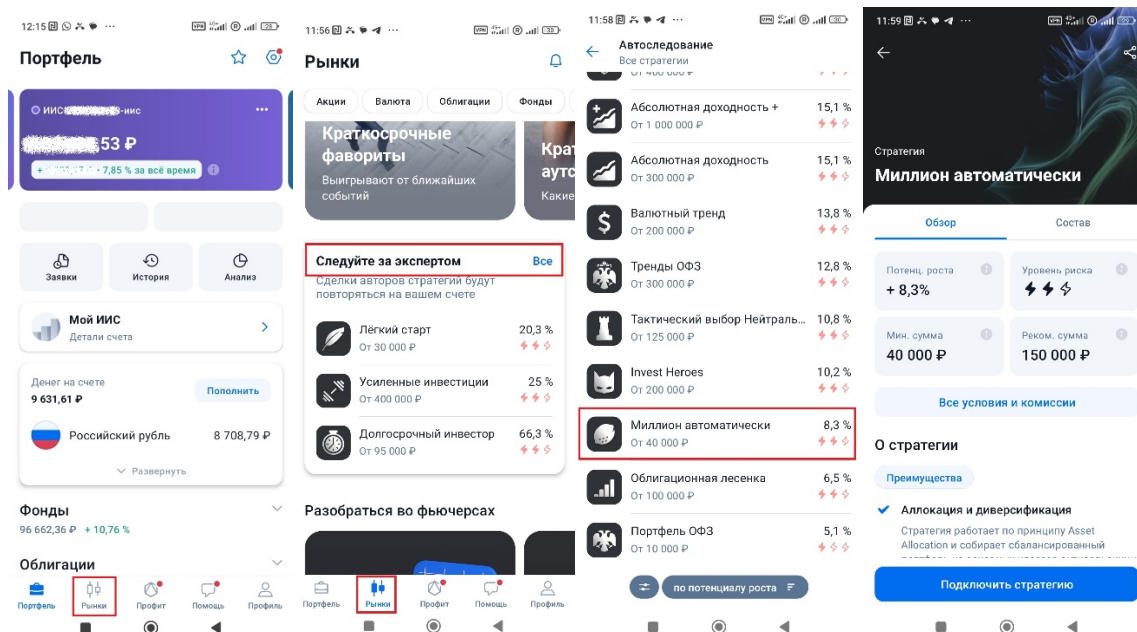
12:15

Портфель

ИИС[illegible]-иис

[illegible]53 ₽

+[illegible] · 7,85 % за всё время

Заявки
История
Анализ

Мой ИИС
Детали счета

Денег на счете
9 631,61 ₽
Пополнить

Российский рубль 8 708,79 ₽

Развернуть

Фонды
96 662,36 ₽ + 10,76 %

Облигации

Портфель
Рынки
Профит
Помощь
Профиль

11:56

Рынки

Акции
Валюта
Облигации
Фонды

Краткосрочные фавориты
Выигрывают от ближайших событий

Крат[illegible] авто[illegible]
Какие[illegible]

Следуйте за экспертом
Все

Сделки авторов стратегий будут повторяться на вашем счете

Лёгкий старт
От 30 000 ₽
20,3 %

Усиленные инвестиции
От 400 000 ₽
25 %

Долгосрочный инвестор
От 95 000 ₽
66,3 %

Разобраться во фьючерсах

Портфель
Рынки
Профит
Помощь
Профиль

11:58

Автоследование
Все стратегии

Абсолютная доходность +
От 1 000 000 ₽
15,1 %

Абсолютная доходность
От 300 000 ₽
15,1 %

Валютный тренд
От 200 000 ₽
13,8 %

Тренды ОФЗ
От 300 000 ₽
12,8 %

Тактический выбор Нейтраль...
От 125 000 ₽
10,8 %

Invest Heroes
От 200 000 ₽
10,2 %

Миллион автоматически
От 40 000 ₽
8,3 %

Облигационная лесенка
От 100 000 ₽
6,5 %

Портфель ОФЗ
От 10 000 ₽
5,1 %

по потенциалу роста

11:59

Стратегия
Миллион автоматически

Обзор
Состав

Потенц. роста
+ 8,3%

Уровень риска

Мин. сумма
40 000 ₽

Реком. сумма
150 000 ₽

Все условия и комиссии

О стратегии

Преимущества

Аллокация и диверсификация

Стратегия работает по принципу Asset Allocation и собирает сбалансированный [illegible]

Подключить стратегию